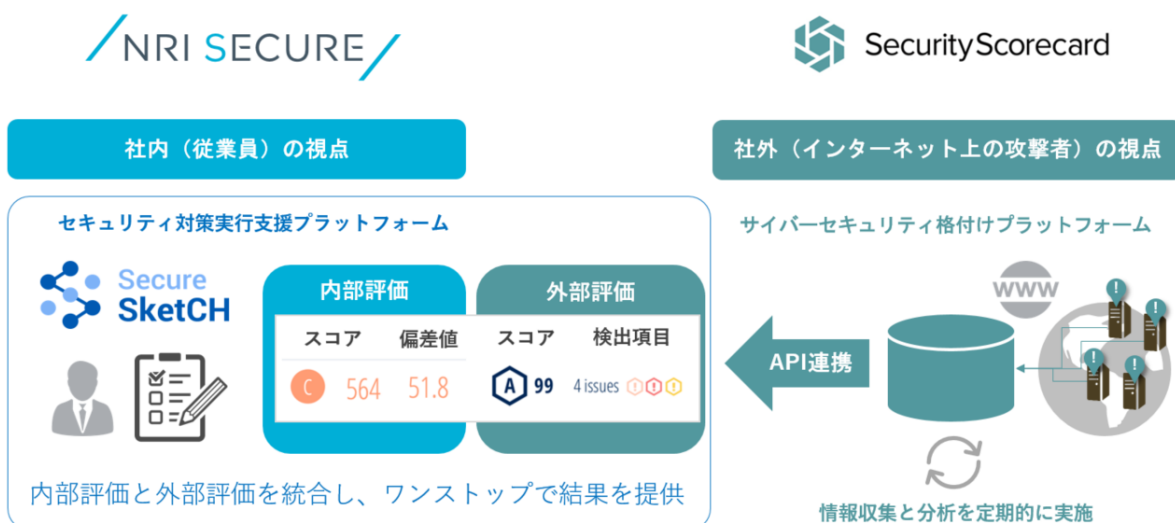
/NRI SECURE/

SecurityScorecard

社内（従業員）の視点

社外（インターネット上の攻撃者）の視点

セキュリティ対策実行支援プラットフォーム

Secure SketCH

内部評価

外部評価

| スコア | 偏差値 | スコア | 検出項目 |
|---|---|---|---|
| C 564 | 51.8 | A 99 | 4 issues |

サイバーセキュリティ格付けプラットフォーム

WWW

API連携

内部評価と外部評価を統合し、ワンストップで結果を提供

情報収集と分析を定期的に実施